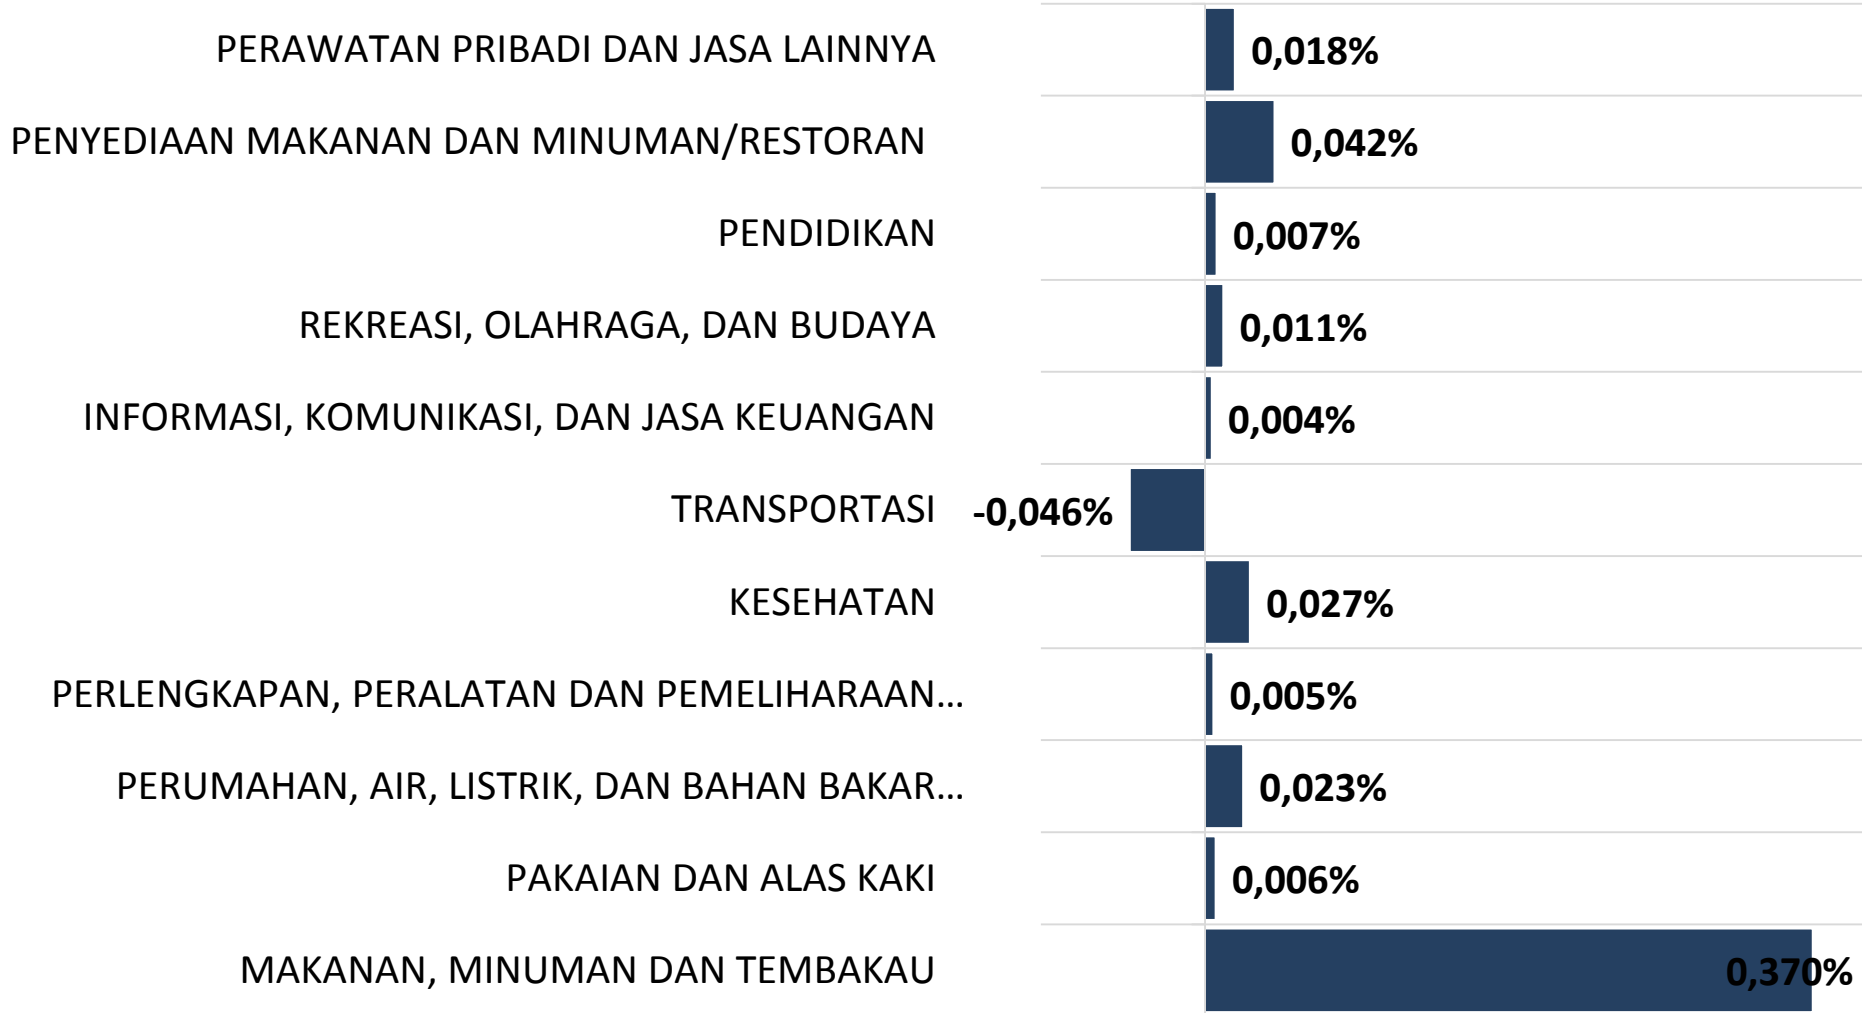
PERAWATAN PRIBADI DAN JASA LAINNYA 0,018%

PENYEDIAAN MAKANAN DAN MINUMAN/RESTORAN 0,042%

PENDIDIKAN 0,007%

REKREASI, OLAHRAGA, DAN BUDAYA 0,011%

INFORMASI, KOMUNIKASI, DAN JASA KEUANGAN 0,004%

TRANSPORTASI -0,046%

KESEHATAN 0,027%

PERLENGKAPAN, PERALATAN DAN PEMELIHARAAN... 0,005%

PERUMAHAN, AIR, LISTRIK, DAN BAHAN BAKAR... 0,023%

PAKAIAN DAN ALAS KAKI 0,006%

MAKANAN, MINUMAN DAN TEMBAKAU 0,370%